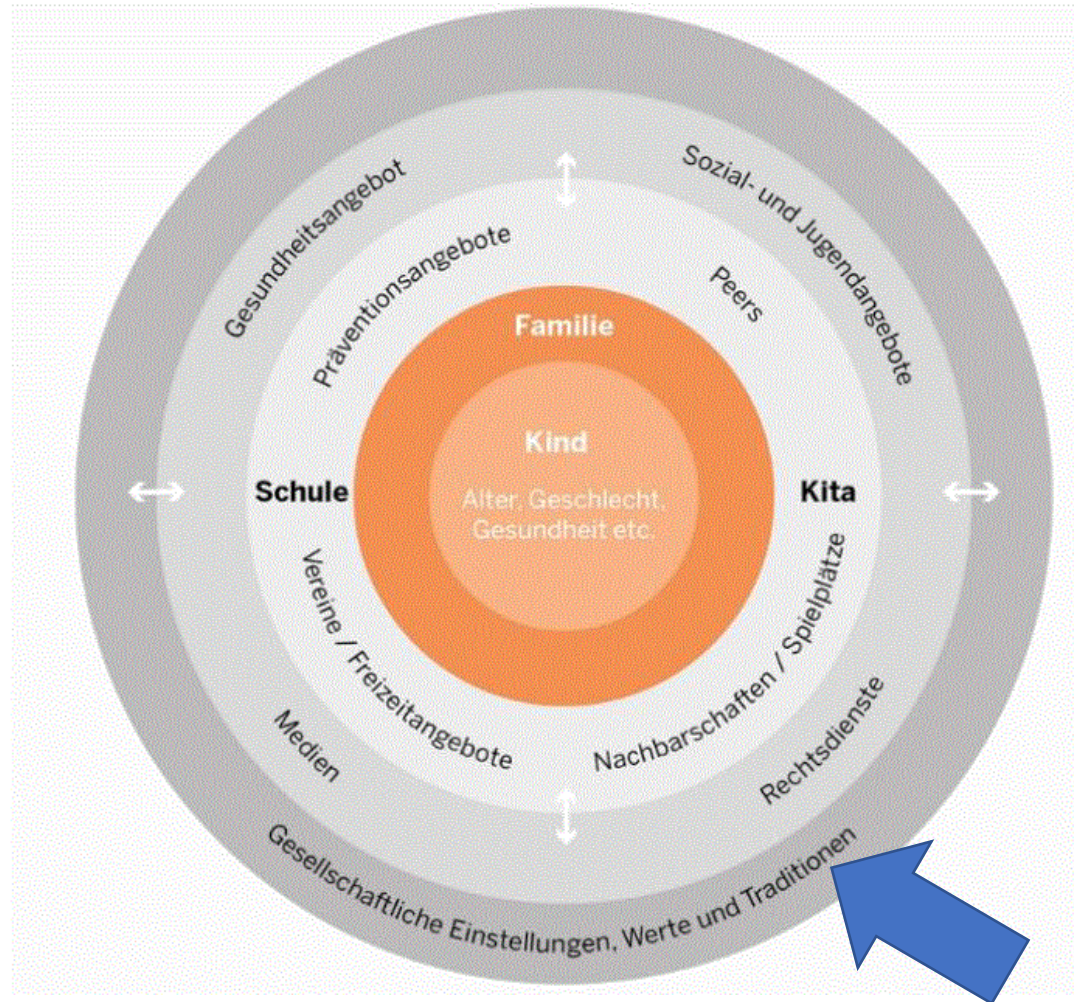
Gesundheitsangebot

Sozial- und Jugendangebote

Präventionsangebote

Peers

Familie

Kind

Alter, Geschlecht, Gesundheit etc.

Schule

Kita

Vereine / Freizeitangebote

Nachbarschaften / Spielplätze

Medien

Rechtsdienste

Gesellschaftliche Einstellungen, Werte und Traditionen